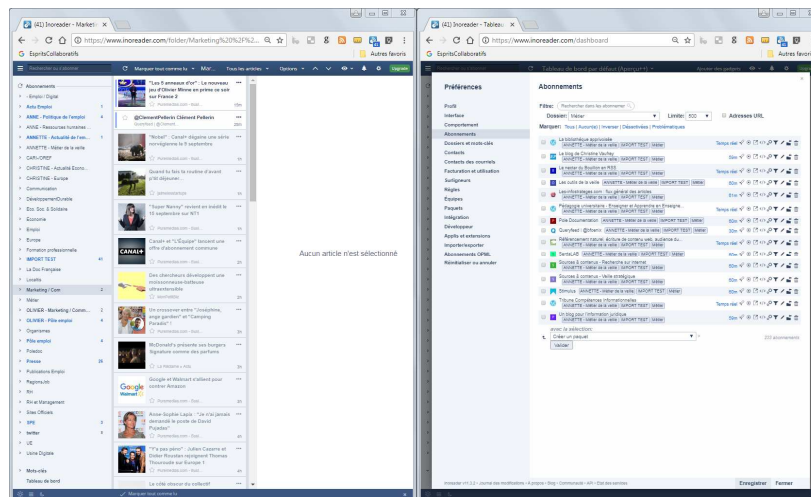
(41) Inoreader - Marketi ×

https://www.inoreader.com/folder/Marketing%20%2...

EspritsCollaboratifs

Autres favoris

Rechercher sur Inoreader

Marquer tous comme lu

Mor...

Tous les articles

Options

Upgrade

Abonnements

- Emploi / Digital

Actu Emploi

ANNE - Politique de l'emploi

ANNE - Ressources humaines

ANNETTE - Métier de la veille

ANNETTE - Métier de la veille

CARIF/OREF

CHRISTINE - Actualité Écono...

CHRISTINE - Europe

Communication

DéveloppementDurable

Eco. Soc. & Solidaire

Economie

Emploi

Europe

Formation professionnelle

IMPORT TEST

La Doc Française

Loisirs

Marketing / Com

Métier

OLIVIER - Marketing / Comm...

OLIVIER - Fibre emploi

Organismes

Fibre emploi

Potentiel

Presse

Publications Emploi

RégionsJob

RH

RH et Management

Sites Officiels

SPE

twitter

UE

Usine Digitale

Mots-clés

Tableau de bord

"Les 5 anneaux d'or" : Le nouveau jeu d'Olivier Minne en prime ce soir sur France 2

@ClementPellerin Clément Pellerin

"Nobel" : Canal+ dégaine une série norvégienne le 9 septembre

Grand by fan la routine d'avant d'être déjeuner...

"Super Nanny" revient en inédit le 10 septembre sur NT1

Canal+ et "L'Équipe" lancent une offre d'abonnement commune

Des chercheurs développent une moissonneuse-batteuse ultraconnectée

Un crossover entre "Joséphine, ange gardien" et "Camping Paradis"?

McDonald's présente ses burgers Signature comme des parfums

Google et Walmart s'allient pour contrer Amazon

Anne-Sophie Lapix : "Je n'ai jamais demandé le poste de David Pujadas"

"Y'a pas photo" : Julian Casara et Didier Roustan rejoignent Thomas Thouroude sur Europe 1

Le côté obscur du collectif

Aucun article n'est sélectionné

Marquer tous comme lu

(41) Inoreader - Tableau ×

https://www.inoreader.com/dashboard

EspritsCollaboratifs

Autres favoris

Tableau de bord par défaut (Aperçu)

Préférences

Profil

Interface

Comportement

Abonnements

Dossiers et mots-clés

Contacts

Contacts des courriels

Facturation et utilisation

Surligneurs

Règles

Équipes

Paquets

Intégration

Développeur

Applis et extensions

Importer/exporter

Abonnements OPML

Réinitialiser ou annuler

Abonnements

Filtre: Rechercher dans les abonnements

Dossier: Métier

Limite: 500

Adresses URL

Marquer: Tous | Aucun(e) | Inverser | Désactivées | Problématiques

La bibliothèque appropriée

Le blog de Christine Vaufrey

Le radar du Bouillon et RSS

Les outils de la veille

Lesinfosdelagaz.com : Toi général des...

Pédagogie universitaire - Enseigner et Apprendre en Enseigne...

Pôle Documentation

Queryfeed | @fbsarro

Référencement naturel, écriture de contenu web, audience su...

SentoLAB

Sources & contenus - Recherche sur internet

Sources & contenus - Veille stratégique

Stimulus

Tribune Compétences informationnelles

Un blog pour l'information juridique

ANNETTE - Métier de la veille | IMPORT TEST | Métier

Temps réel

avec la sélection:

Créer un paquet

Valider

232 abonnements

Enregistrer

Fermer